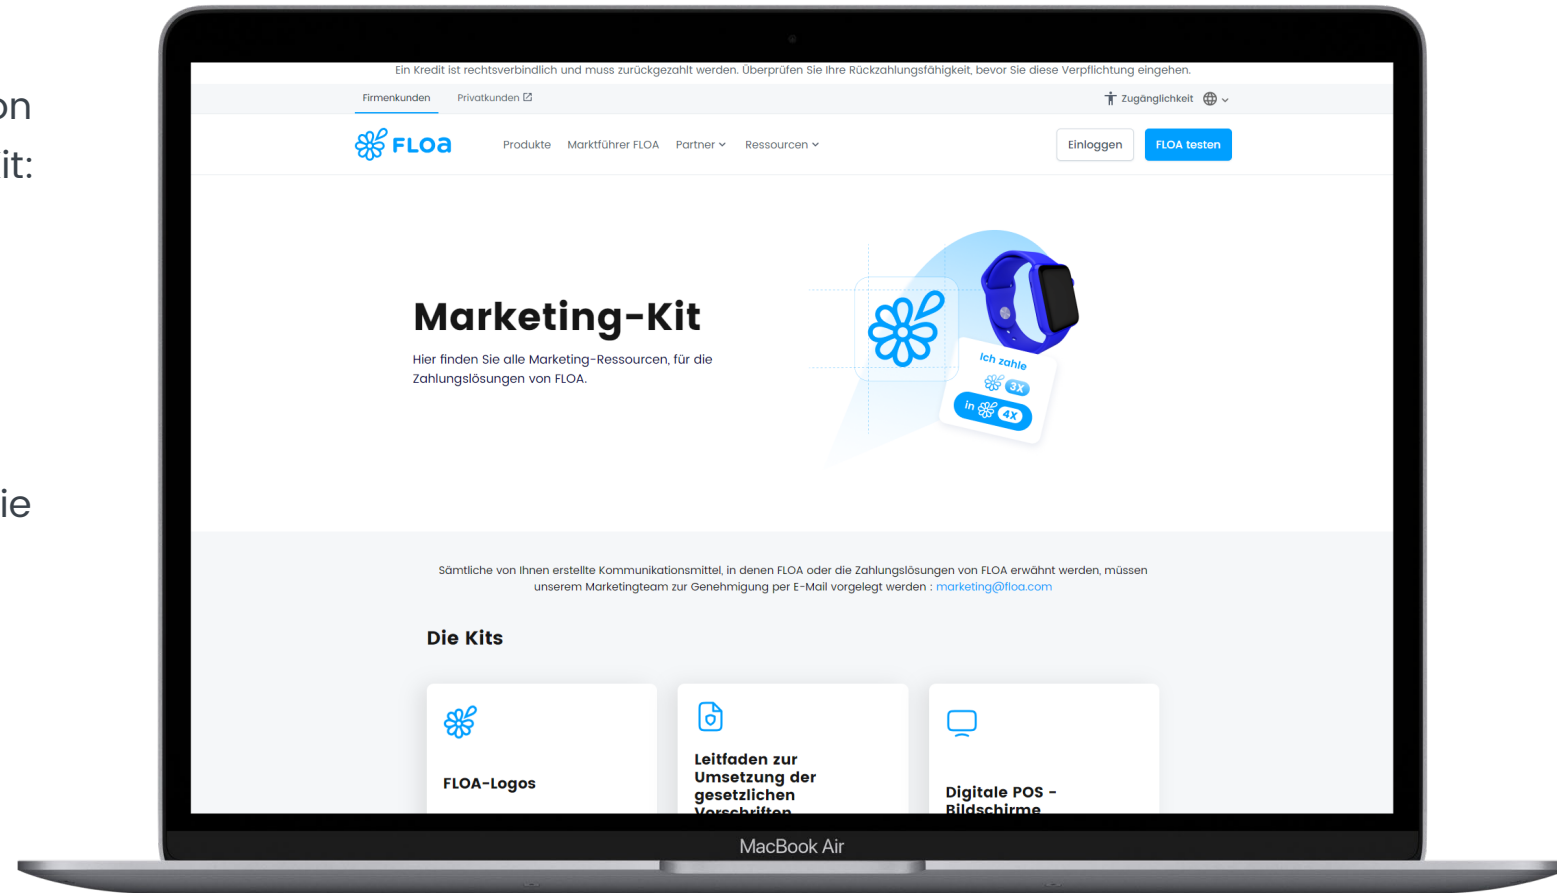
on
it:

ie

Ein Kredit ist rechtsverbindlich und muss zurückgezahlt werden. Überprüfen Sie Ihre Rückzahlungsfähigkeit, bevor Sie diese Verpflichtung eingehen.

Firmenkunden Privatkunden

Zugänglichkeit

FLOa Produkte Marktführer FLOA Partner Ressourcen Einloggen FLOA testen

Marketing-Kit

Hier finden Sie alle Marketing-Ressourcen, für die Zahlungslösungen von FLOA.

Ich zahle 3X in 4X

Sämtliche von Ihnen erstellte Kommunikationsmittel, in denen FLOA oder die Zahlungslösungen von FLOA erwähnt werden, müssen unserem Marketingteam zur Genehmigung per E-Mail vorgelegt werden : marketing@floa.com

Die Kits

FLOA-Logos

Leitfaden zur Umsetzung der gesetzlichen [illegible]

Digitale POS - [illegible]

MacBook Air